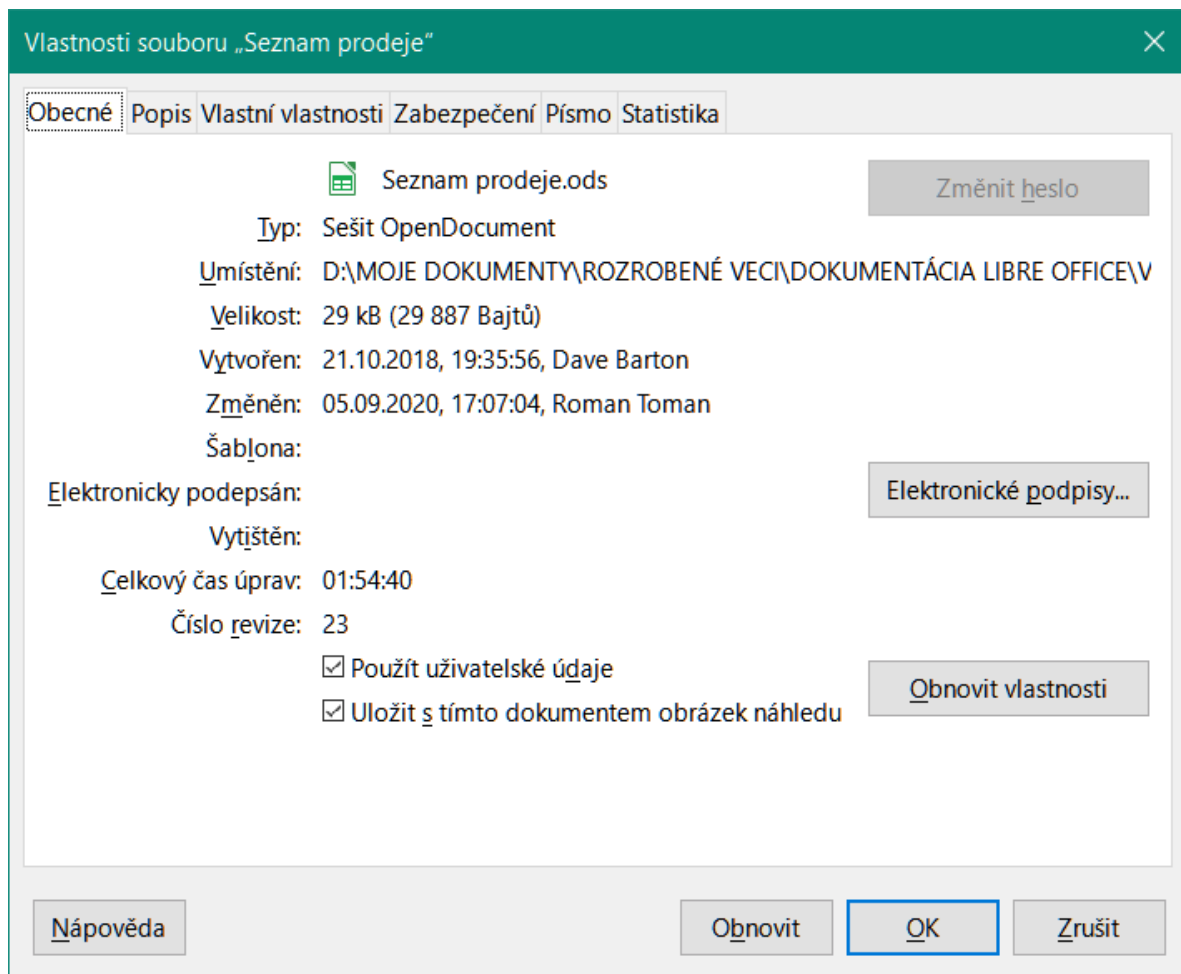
Vlastnosti souboru „Seznam prodeje“

Obecné | Popis | Vlastní vlastnosti | Zabezpečení | Písmo | Statistika

Seznam prodeje.ods

Změnit heslo

Typ: Sešit OpenDocument

Umístění: D:\MOJE DOKUMENTY\ROZROBENÉ VECI\DOKUMENTÁCIA LIBRE OFFICE\V

Velikost: 29 kB (29 887 Bajtů)

Vytvořen: 21.10.2018, 19:35:56, Dave Barton

Změněn: 05.09.2020, 17:07:04, Roman Toman

Šablona:

Elektronicky podepsán:

Elektronické podpisy...

Vytištěn:

Celkový čas úprav: 01:54:40

Číslo revize: 23

☑ Použít uživatelské údaje

☑ Uložit s tímto dokumentem obrázek náhledu

Obnovit vlastnosti

Nápověda

Obnovit

OK

Zrušit